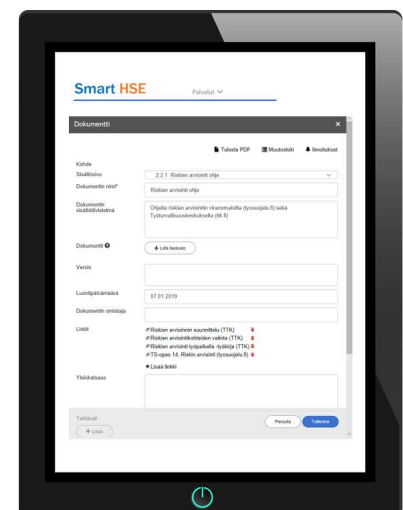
Smart HSE Palvelut

Dokumentti ×

Tulosta PDF Muutosloki Ilmoitukset

Kohde

Sisältösivu 2.2.1. Riskien arviointi ohje

Dokumentin nimi* Riskien arviointi ohje

Dokumentin sisällönkuvaus Ohjeita riskien arviointiin viranomaisilta (tyosuojelu.fi) sekä Työterveyslaitokselta (ttl.fi)

Dokumentti + Liitä tiedosto

Versio

Luontipäivämäärä 07.01.2019

Dokumentin omistaja

Linkit
Riskien arvioinnin suunnittelu (TTK)
Riskien arviointikohteiden valinta (TTK)
Riskien arviointi työpaikalla -työkirja (TTK)
TS-opas 14. Riskin arviointi (tyosuojelu.fi)
+ Lisää linkki

Yleiskatsaus

Tehtävät
+ Lisää

Peruuta Tallenna